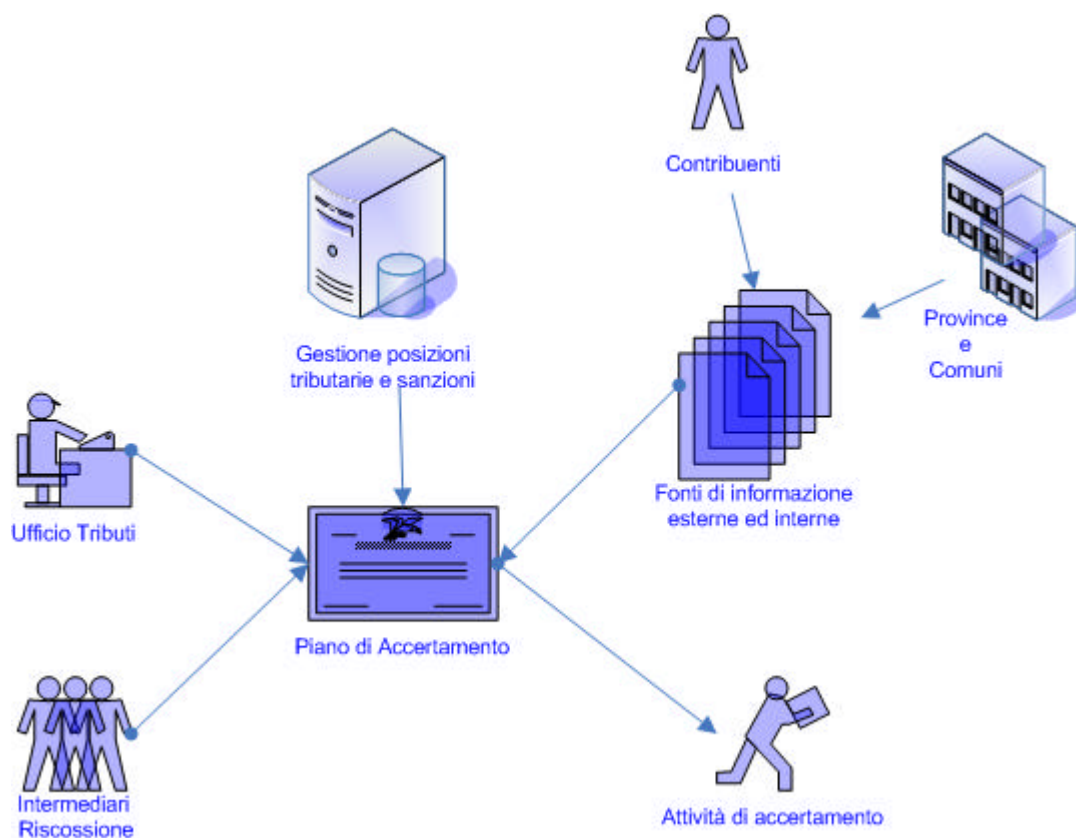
Contribuenti

Province
e
Comuni

Gestione posizioni
tributarie e sanzioni

Fonti di informazione
esterne ed interne

Ufficio Tributi

Piano di Accertamento

Intermediari
Riscossione

Attività di accertamento